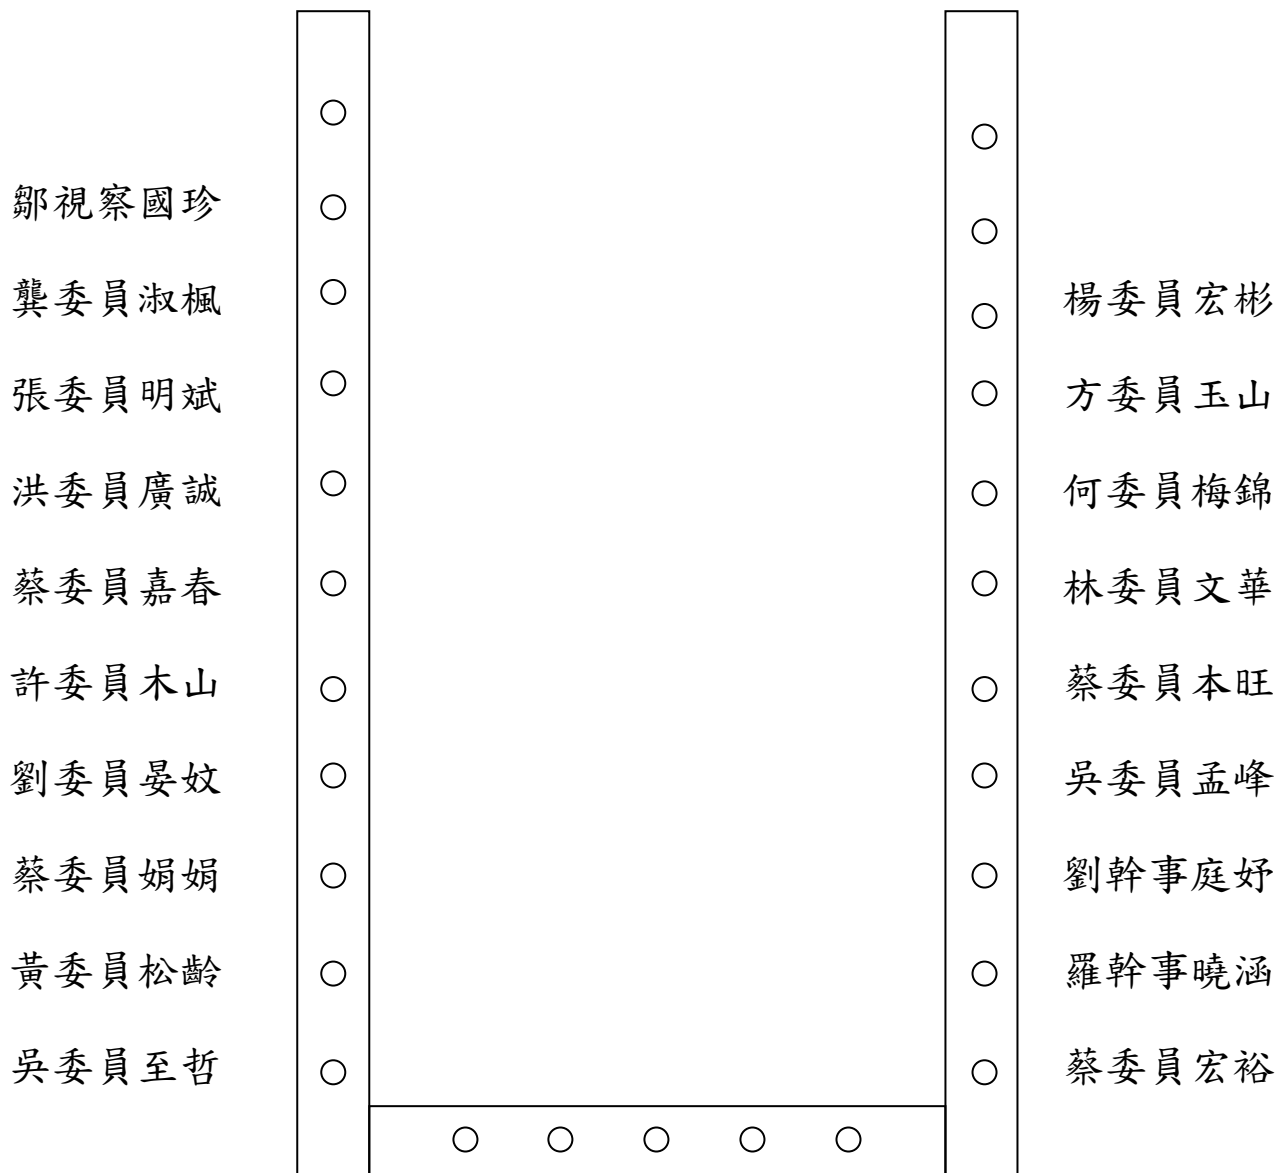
鄒視察國珍
龔委員淑楓
張委員明斌
洪委員廣誠
蔡委員嘉春
許委員木山
劉委員晏妏
蔡委員娟娟
黃委員松齡
吳委員至哲

楊委員宏彬
方委員玉山
何委員梅錦
林委員文華
蔡委員本旺
吳委員孟峰
劉幹事庭妤
羅幹事曉涵
蔡委員宏裕